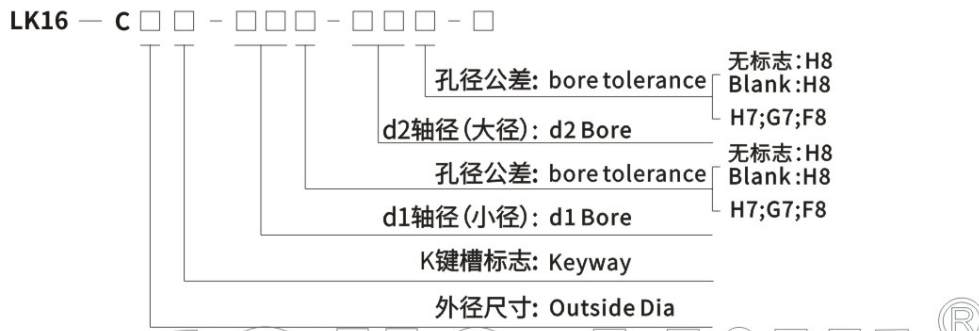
LK16 — C □ □ - □ □ □ - □ □ □ - □

孔径公差: bore tolerance
无标志:H8
Blank:H8
H7;G7;F8

d2轴径(大径): d2 Bore

孔径公差: bore tolerance
无标志:H8
Blank:H8
H7;G7;F8

d1轴径(小径): d1 Bore

K键槽标志: Keyway

外径尺寸: Outside Dia